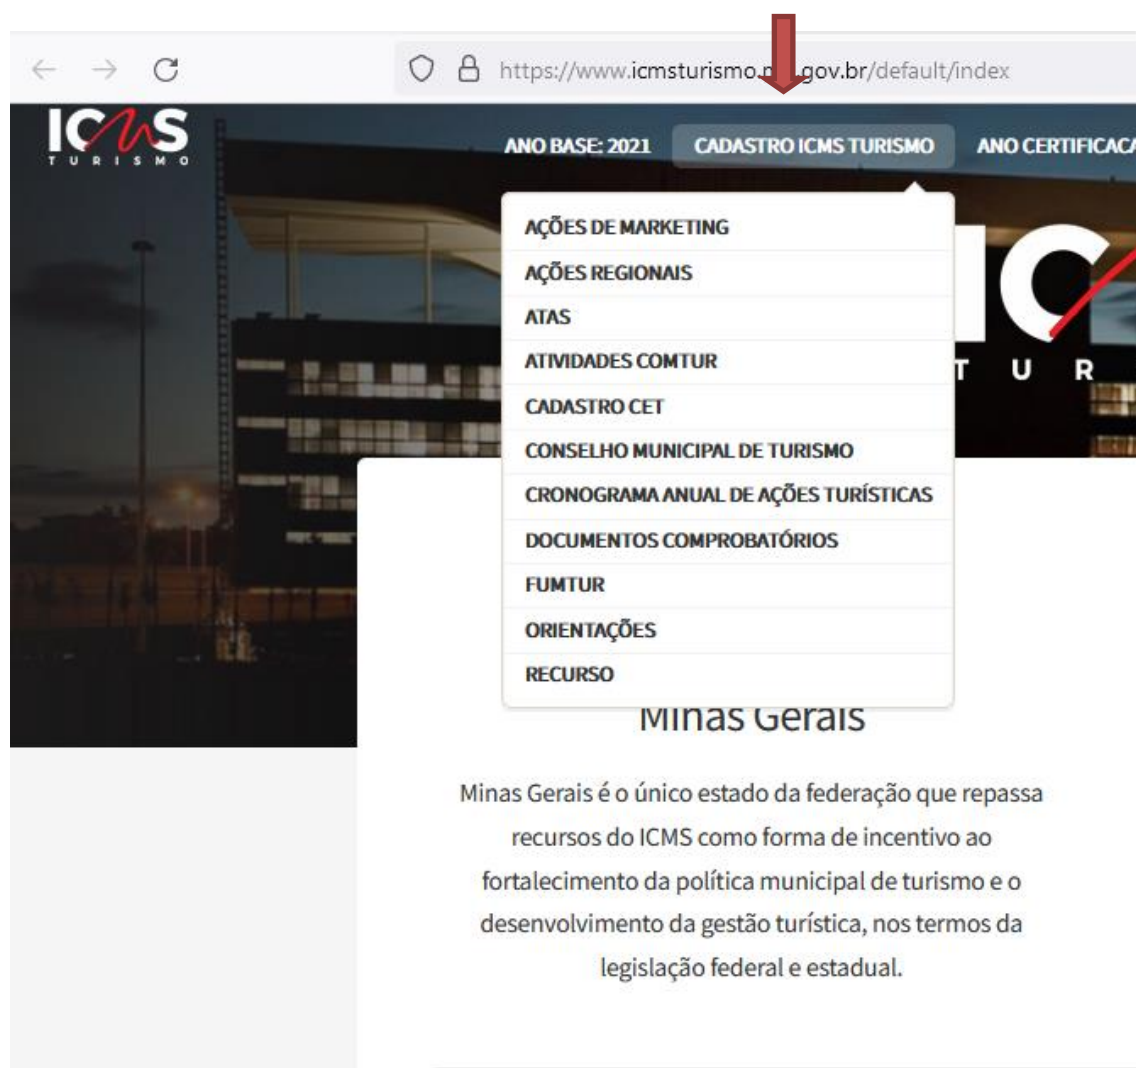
https://www.icmsturismo.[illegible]gov.br/default/index

ICMS TURISMO

ANO BASE: 2021
CADASTRO ICMS TURISMO
ANO CERTIFICAC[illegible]

AÇÕES DE MARKETING
AÇÕES REGIONAIS
ATAS
ATIVIDADES COMTUR
CADASTRO CET
CONSELHO MUNICIPAL DE TURISMO
CRONOGRAMA ANUAL DE AÇÕES TURÍSTICAS
DOCUMENTOS COMPROBATÓRIOS
FUMTUR
ORIENTAÇÕES
RECURSO

IC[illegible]
T U R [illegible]

Minas Gerais

Minas Gerais é o único estado da federação que repassa recursos do ICMS como forma de incentivo ao fortalecimento da política municipal de turismo e o desenvolvimento da gestão turística, nos termos da legislação federal e estadual.